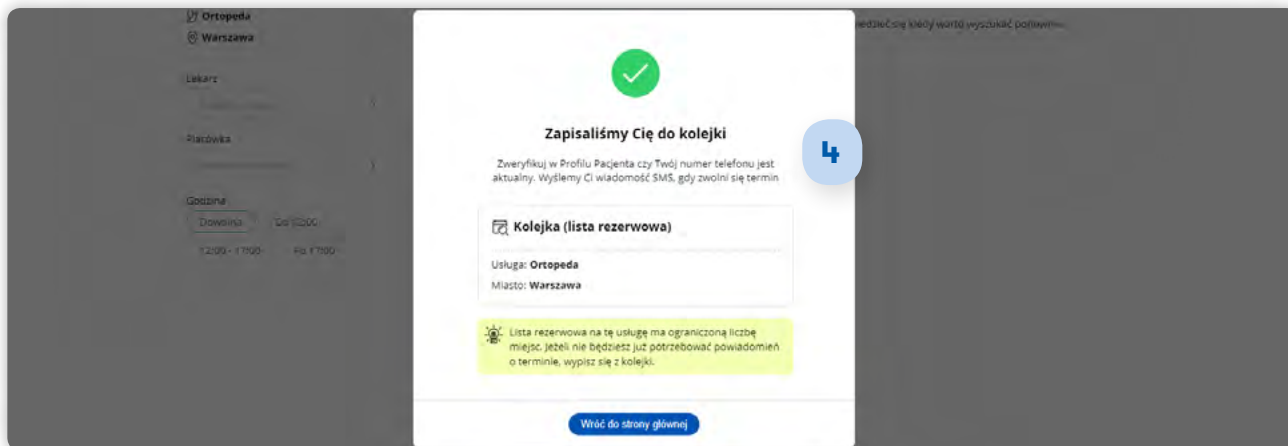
Ortopeda
Warszawa

Lekarz

Placówka

Godzina
Dowolna
Do 12:00
12:00 - 17:00
Po 17:00

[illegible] się kiedy warto wyszukać ponownie

Zapisaliśmy Cię do kolejki

Zweryfikuj w Profilu Pacjenta czy Twój numer telefonu jest aktualny. Wyślemy Ci wiadomość SMS, gdy zwolni się termin

4

Kolejka (lista rezerwowa)

Usługa: Ortopeda
Miasto: Warszawa

Lista rezerwowa na tę usługę ma ograniczoną liczbę miejsc. Jeżeli nie będziesz już potrzebować powiadomień o terminie, wypisz się z kolejki.

Wróć do strony głównej